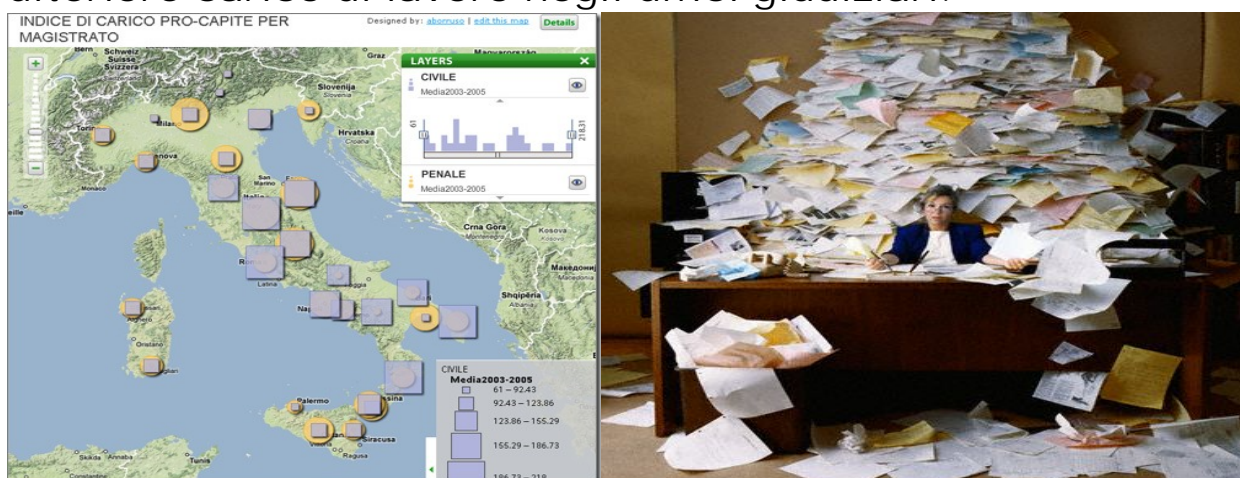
INDICE DI CARICO PRO-CAPITE PER MAGISTRATO

Designed by: aborruso | edit this map

Details

LAYERS

CIVILE
Media2003-2005

61

218.31

PENALE
Media2003-2005

Bern
Schweiz
Suisse
Svizzera
Graz
Magyarország
Slovenija
Slovenia
Milano
Torino
Hrvatska
Croatia
Genova
Monaco
San Marino
Italia
Crna Gora
Montenegro
Kosovo
Roma
Latina
Македонија
Shqipëria
Albania
Napoli
Oristano
Palermo
Messina
Siracusa
Ragusa
Tunis
Skikda

CIVILE
Media2003-2005
61 – 92.43
92.43 – 123.86
123.86 – 155.29
155.29 – 186.73
186.73 – 218